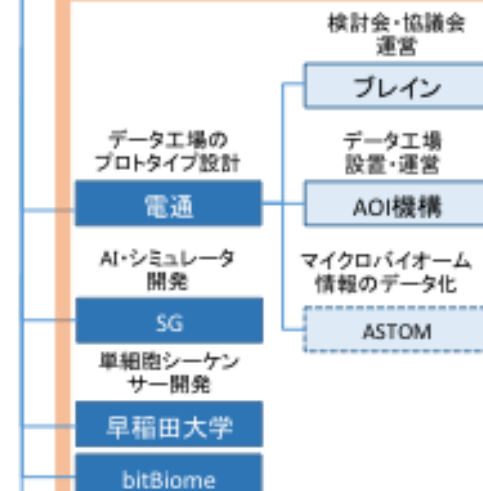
検討会・協議会
運営

ブレイン

データ工場の
プロトタイプ設計

データ工場
設置・運営

電通

AOI機構

AI・シミュレータ
開発

マイクロバイオーム
情報のデータ化

SG

ASTOM

単細胞シーケン
サー開発

早稲田大学

bitBiome